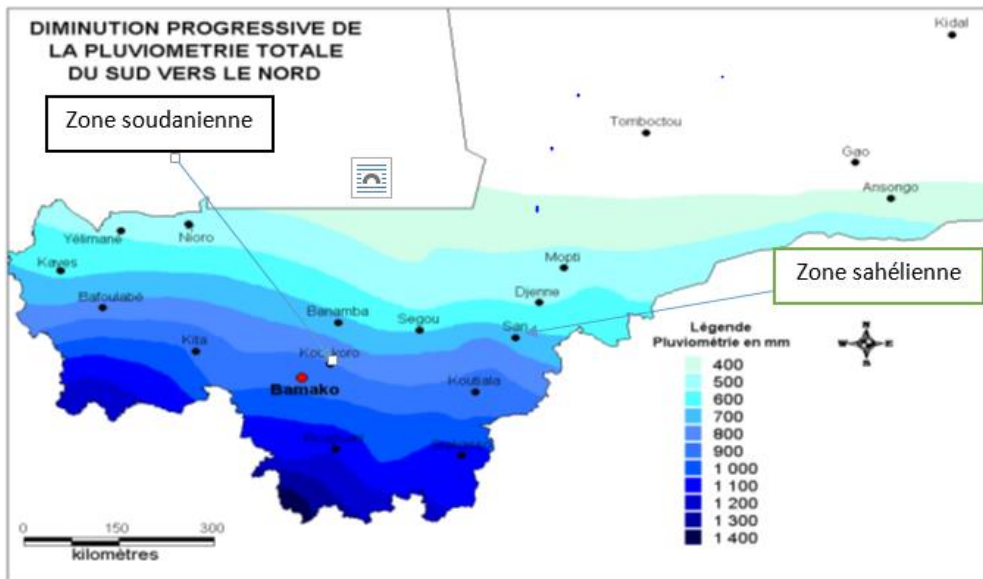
DIMINUTION PROGRESSIVE DE LA PLUVIOMETRIE TOTALE DU SUD VERS LE NORD

Zone soudanienne

Kidal
Tombouctou
Gao
Ansongo
Yélimané
Nioro
Kayes
Mopti
Djenne
Zone sahélienne
Bafoulabé
Banamba
Segou
San
Kita
Koulikoro
Bamako
Koutiala
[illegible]
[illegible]

Légende
Pluviométrie en mm
400
500
600
700
800
900
1 000
1 100
1 200
1 300
1 400

N
W
E
S

0
150
300
kilomètres